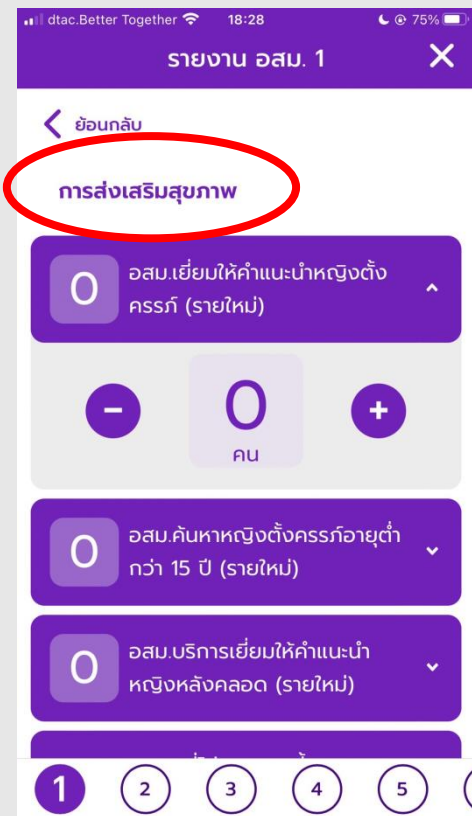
dtac.Better Together 18:28 75%

รายงาน อสม. 1

ย้อนกลับ

การส่งเสริมสุขภาพ

0 อสม.เยี่ยมให้คำแนะนำหญิงตั้งครรภ์ (รายใหม่)

-
0
คน
+

0 อสม.ค้นหาหญิงตั้งครรภ์อายุต่ำกว่า 15 ปี (รายใหม่)

0 อสม.บริการเยี่ยมให้คำแนะนำหญิงหลังคลอด (รายใหม่)

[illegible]

1 2 3 4 5